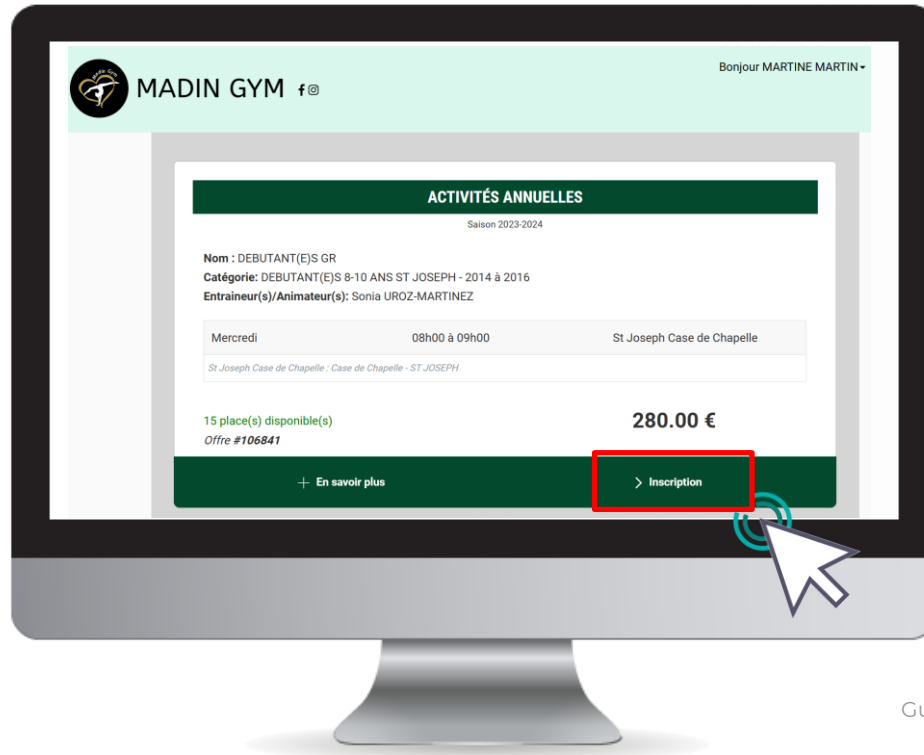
Madin Gym

MADIN GYM

Bonjour MARTINE MARTIN

ACTIVITÉS ANNUELLES

Saison 2023-2024

Nom : DEBUTANT(E)S GR
Catégorie: DEBUTANT(E)S 8-10 ANS ST JOSEPH - 2014 à 2016
Entraineur(s)/Animateur(s): Sonia UROZ-MARTINEZ

| Mercredi | 08h00 à 09h00 | St Joseph Case de Chapelle |
|---|---|---|
| St Joseph Case de Chapelle : Case de Chapelle - ST JOSEPH | | |

15 place(s) disponible(s)
Offre #106841

280.00 €

+ En savoir plus

> Inscription

Gu